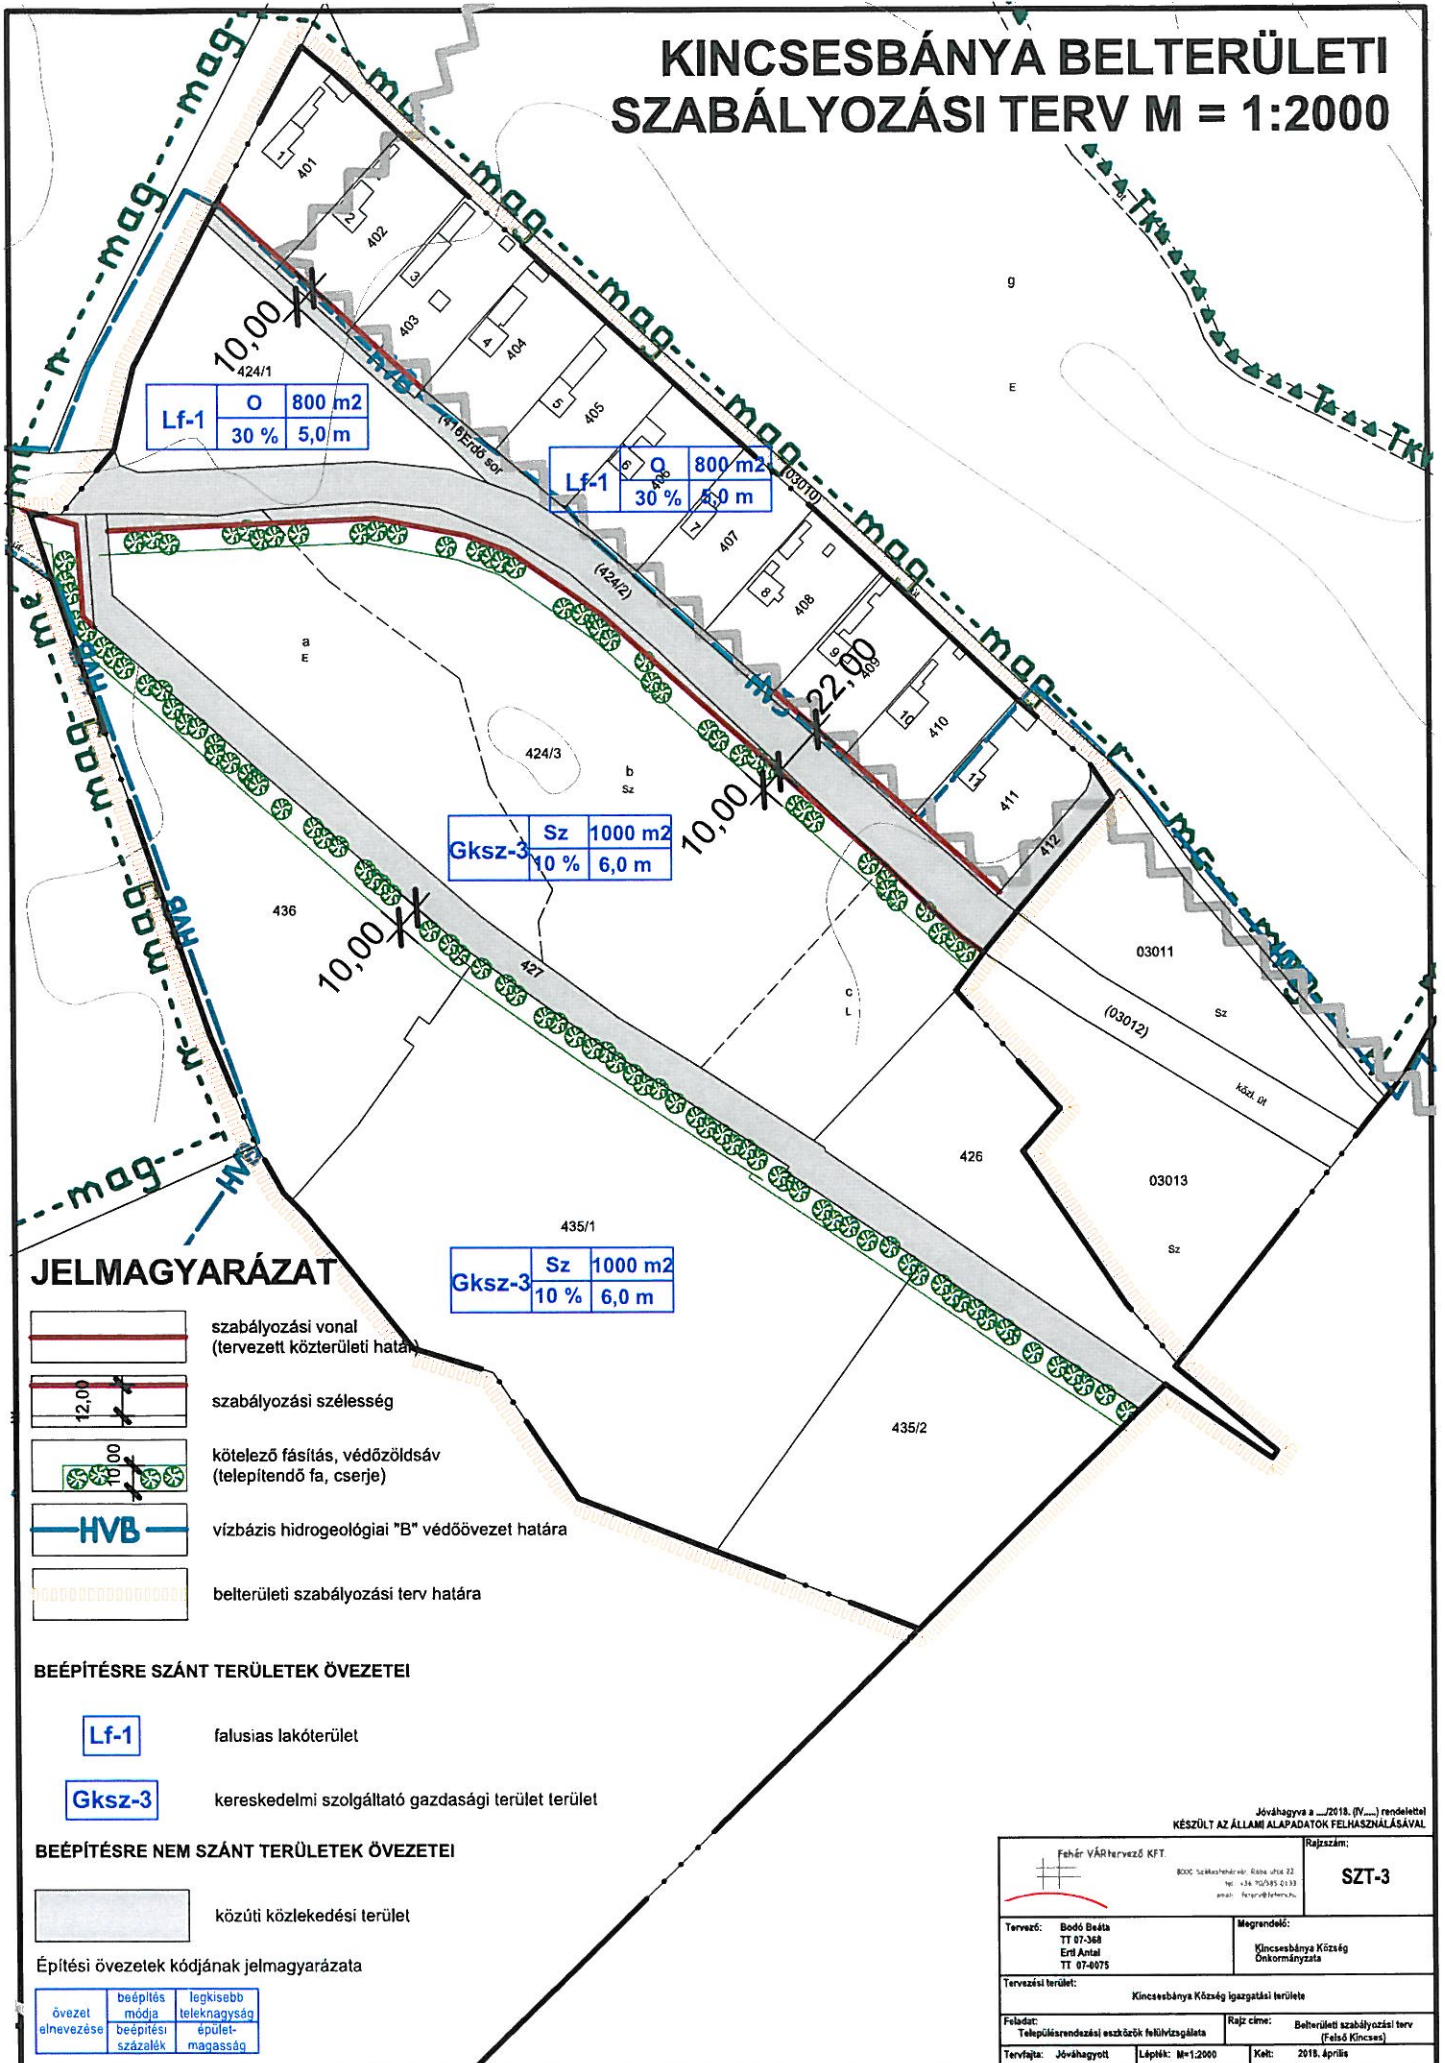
KINCSESBÁNYA BELTERÜLETI SZABÁLYOZÁSI TERV M = 1:2000

mag
mag
mag
mag
mag
mag
Tkv
Tkv
g
E
401
402
403
404
405
406
407
408
409
410
411
412
1
3
4
5
6
7
8
9
10
11
10,00
424/1
HVB
(416)Erdő sor
(03010)

| Lf-1 | O | 800 m2 |
|---|---|---|
| | 30 % | 5,0 m |

| Lf-1 | O | 800 m2 |
|---|---|---|
| | 30 % | 5,0 m |

(424/2)
a
E
22,00
424/3
b
Sz
10,00

| Gksz-3 | Sz | 1000 m2 |
|---|---|---|
| | 10 % | 6,0 m |

436
10,00
427
c
L
03011
Sz
(03012)
közl. út
426
03013
Sz
435/1

| Gksz-3 | Sz | 1000 m2 |
|---|---|---|
| | 10 % | 6,0 m |

435/2
HVB

JELMAGYARÁZAT
szabályozási vonal (tervezett közterületi határ)
12,00
szabályozási szélesség
10,00
kötelező fásítás, védőzöldsáv (telepítendő fa, cserje)
HVB
vízbázis hidrogeológiai "B" védőövezet határa
belterületi szabályozási terv határa

BEÉPÍTÉSRE SZÁNT TERÜLETEK ÖVEZETEI
Lf-1 falusias lakóterület
Gksz-3 kereskedelmi szolgáltató gazdasági terület terület

BEÉPÍTÉSRE NEM SZÁNT TERÜLETEK ÖVEZETEI
közúti közlekedési terület

Építési övezetek kódjának jelmagyarázata

| övezet elnevezése | beépítés módja | legkisebb teleknagyság |
|---|---|---|
| | beépítési százalék | épület-magasság |

Jóváhagyva a ..../2018. (IV.....) rendelettel
KÉSZÜLT AZ ÁLLAMI ALAPADATOK FELHASZNÁLÁSÁVAL
Fehér VÁRtervező KFT.
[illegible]
Rajzszám:
SZT-3
Tervező: Bodó Beáta TT 07-368 Ertl Antal TT 07-0075
Megrendelő: Kincsesbánya Község Önkormányzata
Tervezési terület: Kincsesbánya Község igazgatási területe
Feladat: Településrendezési eszközök felülvizsgálata
Rajz címe: Belterületi szabályozási terv (Felső Kincses)
Tervfajta: Jóváhagyott
Lépték: M=1:2000
Kelt: 2018. április